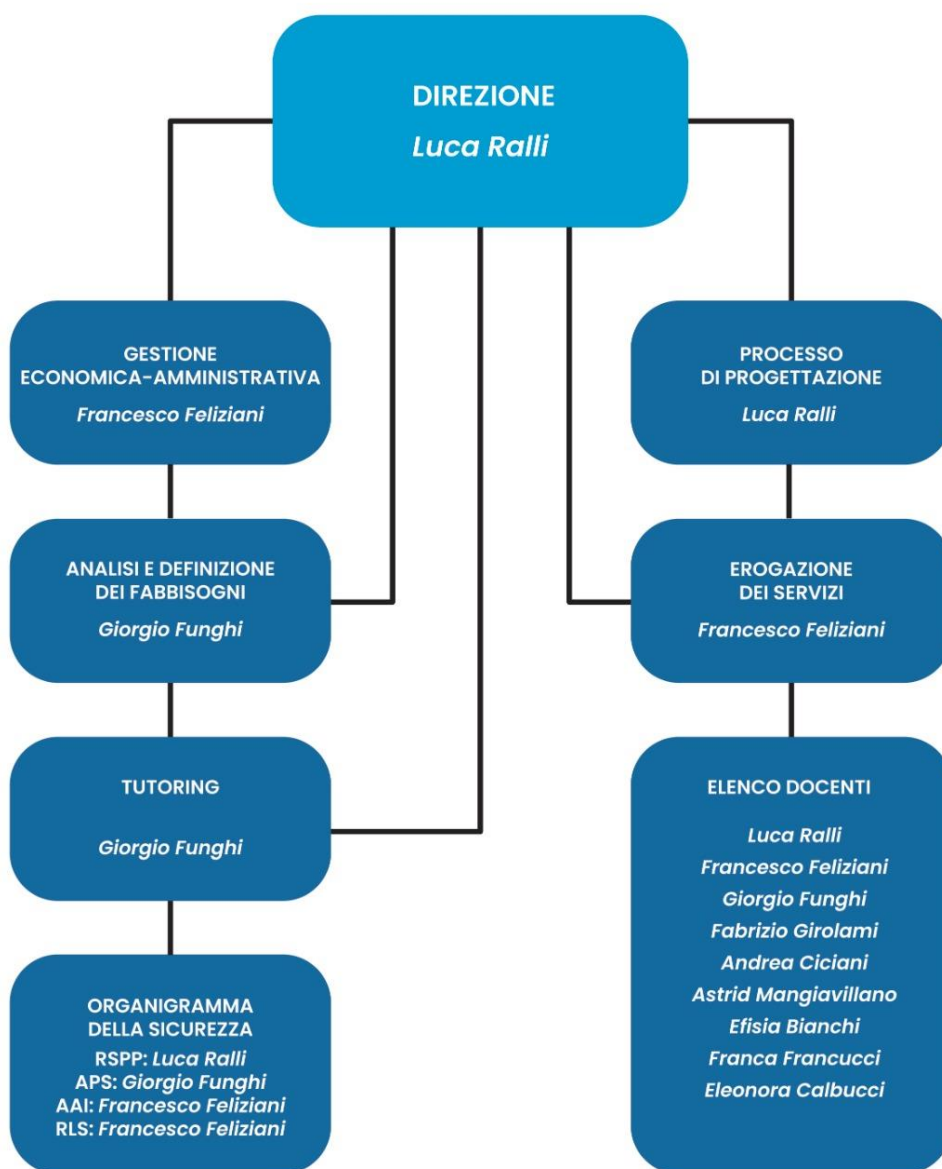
DIREZIONE
Luca Ralli

GESTIONE ECONOMICA-AMMINISTRATIVA
Francesco Feliziani

ANALISI E DEFINIZIONE DEI FABBISOGNI
Giorgio Funghi

TUTORING
Giorgio Funghi

ORGANIGRAMMA DELLA SICUREZZA
RSPP: Luca Ralli
APS: Giorgio Funghi
AAI: Francesco Feliziani
RLS: Francesco Feliziani

PROCESSO DI PROGETTAZIONE
Luca Ralli

EROGAZIONE DEI SERVIZI
Francesco Feliziani

ELENCO DOCENTI
Luca Ralli
Francesco Feliziani
Giorgio Funghi
Fabrizio Girolami
Andrea Ciciani
Astrid Mangiavillano
Efisia Bianchi
Franca Francucci
Eleonora Calbucci